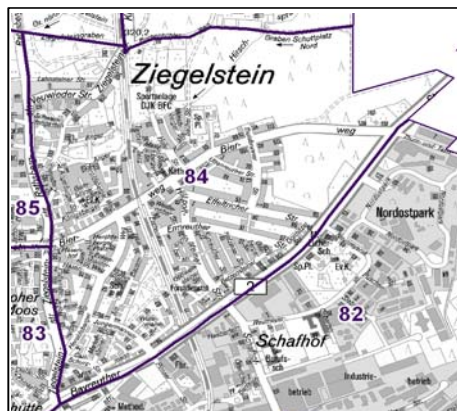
Ziegelstein

Sportanlage DJK BFC

Graben Schafplatz Nord

Hirsch

weg

84

85

83

82

Nordostpark

Schafhof

2

Industrie-

betrieb

Bierweg

Neuwieder Str.

Effeltricher

Emmreuther

Str.

Ev.K.

Sch.

Bayreuther

hütte

Industrie-

betrieb